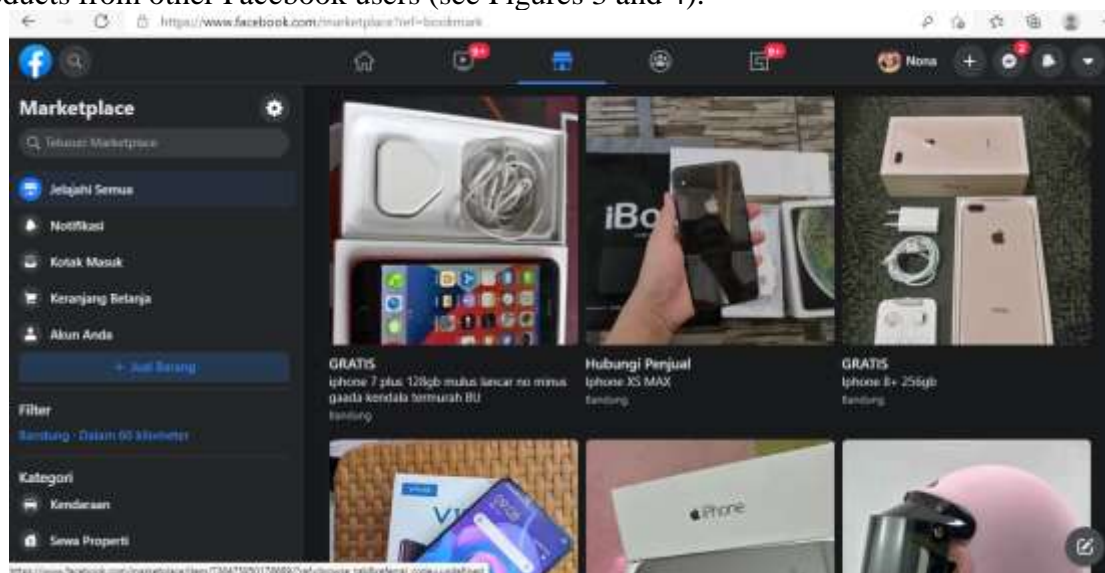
ducts from other Facebook users (see Figures 3 and 4).

https://www.facebook.com/marketplace?ref=bookmark

9+ 9+ Nona 2

Marketplace

Telusuri Marketplace

Jelajahi Semua

Notifikasi

Kotak Masuk

Keranjang Belanja

Akun Anda

+ Jual Barang

Filter

Bandung · Dalam 60 kilometer

Kategori

Kendaraan

Sewa Properti

GRATIS
iphone 7 plus 128gb mulus lancar no minus gaada kendala termurah BU
Bandung

Hubungi Penjual
Iphone XS MAX
Bandung

GRATIS
Iphone 8+ 256gb
Bandung

iBo

iPhone

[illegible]